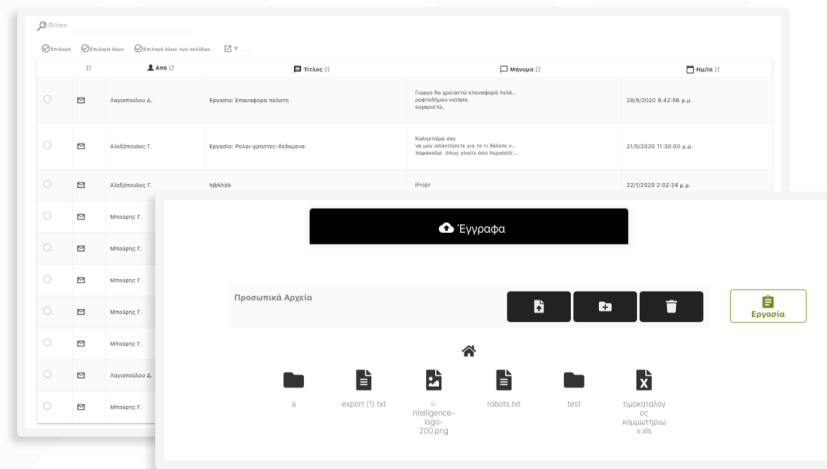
Φίλτρο

Επιλογή Επιλογή όλων Επιλογή όλων των σελίδων

| | | Από | Τίτλος | Μήνυμα | Ημ/ία |
|---|---|---|---|---|---|
| | | Λαγιαπούλου Δ. | Εργασία: Επαναφορα πελατη | Γιώργο θα χρειαστώ επαναφορά πελά... ραφτοδήμου νατάσα. ευχαριστώ, | 28/5/2020 8:42:56 μ.μ. |
| | | Αλεξόπουλος Γ. | Εργασία: Ρολοι-χρηστες-δεδομενα | Καλησπέρα σας να μου απαντήσετε για το τι θέλετε ν... παρακαλώ όπως γίνεται δοκιμαστικ... | 21/5/2020 11:30:00 μ.μ. |
| | | Αλεξόπουλος Γ. | hjjkkhkk | jhvjjv | 22/1/2020 2:02:24 μ.μ. |
| | | Μπούρης Γ. | | | |
| | | Μπούρης Γ. | | | |
| | | Μπούρης Γ. | | | |
| | | Μπούρης Γ. | | | |
| | | Μπούρης Γ. | | | |
| | | Λαγιαπούλου Δ. | | | |
| | | Μπούρης Γ. | | | |

Έγγραφα

Προσωπικά Αρχεία

Εργασία

a
export (1).txt
i-ntelligence-logo-200.png
robots.txt
test
τιμοκαταλογος κομμωτηριων.xls